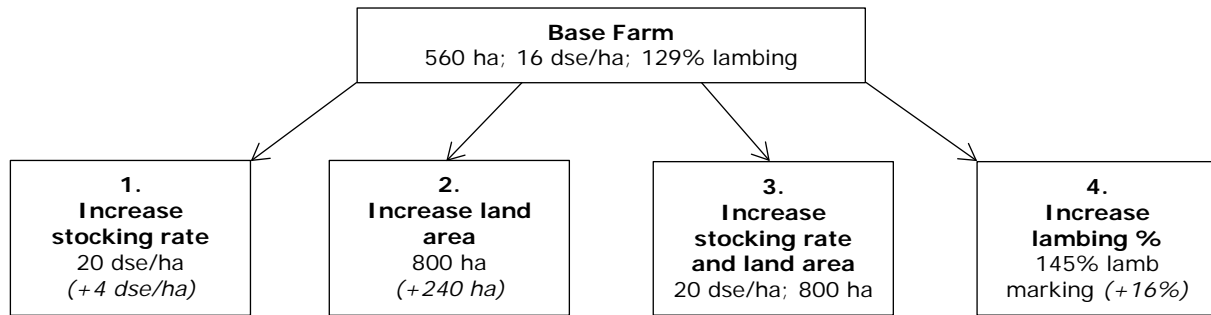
Base Farm
560 ha; 16 dse/ha; 129% lambing

1.
Increase stocking rate
20 dse/ha
(+4 dse/ha)

2.
Increase land area
800 ha
(+240 ha)

3.
Increase stocking rate and land area
20 dse/ha; 800 ha

4.
Increase lambing %
145% lamb marking (+16%)